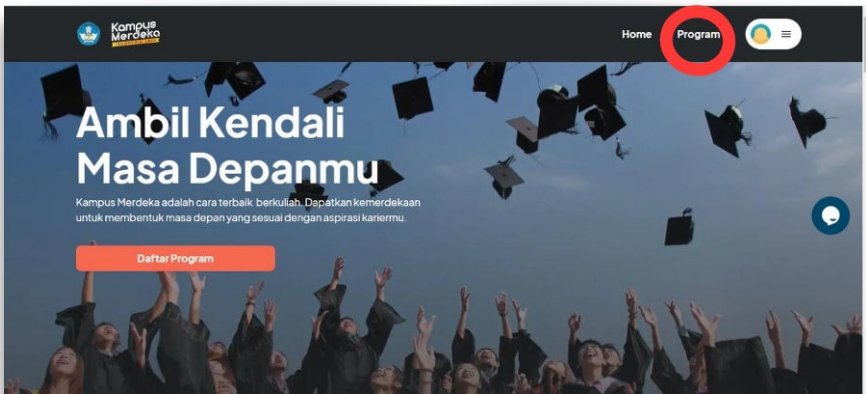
Kampus Merdeka

Home

Program

Ambil Kendali Masa Depanmu

Kampus Merdeka adalah cara terbaik berkuliah. Dapatkan kemerdekaan untuk membentuk masa depan yang sesuai dengan aspirasi kariermu.

Daftar Program